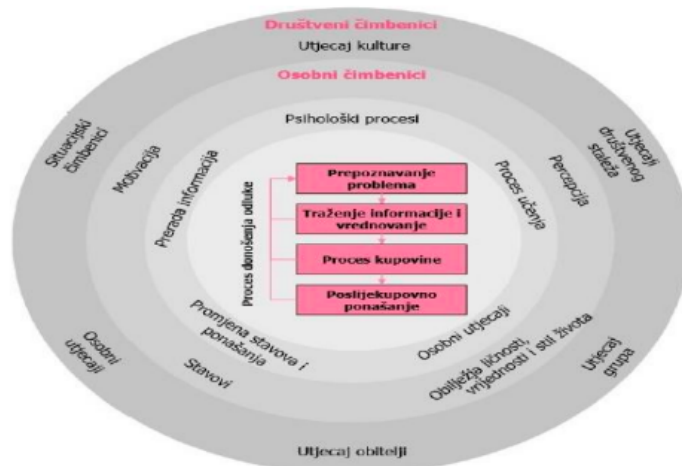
Društveni čimbenici
Utjecaj kulture
Osobni čimbenici
Psihološki procesi
Situacijski čimbenici
Motivacija
Prerada informacija
Proces donošenja odluke
Prepoznavanje problema
Traženje informacije i vrednovanje
Proces kupovine
Poslijekupovno ponašanje
Proces učenja
Percepcija
Utjecaj društvenog staleža
Promjena stavova i ponašanja
Stavovi
Osobni utjecaji
Osobni utjecaji
Obilježja ličnosti, vrijednosti i stil života
Utjecaj grupa
Utjecaj obitelji